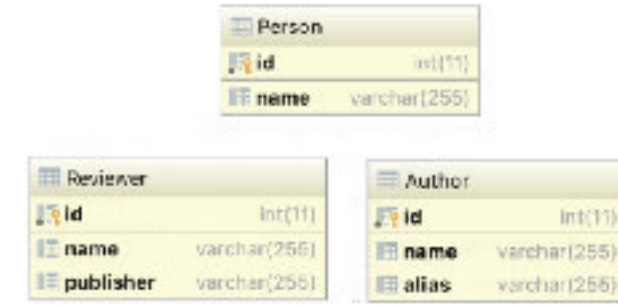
Person

| id | int(11) |
|---|---|
| name | varchar(255) |

Reviewer

| id | int(11) |
|---|---|
| name | varchar(255) |
| publisher | varchar(255) |

Author

| id | int(11) |
|---|---|
| name | varchar(255) |
| alias | varchar(255) |